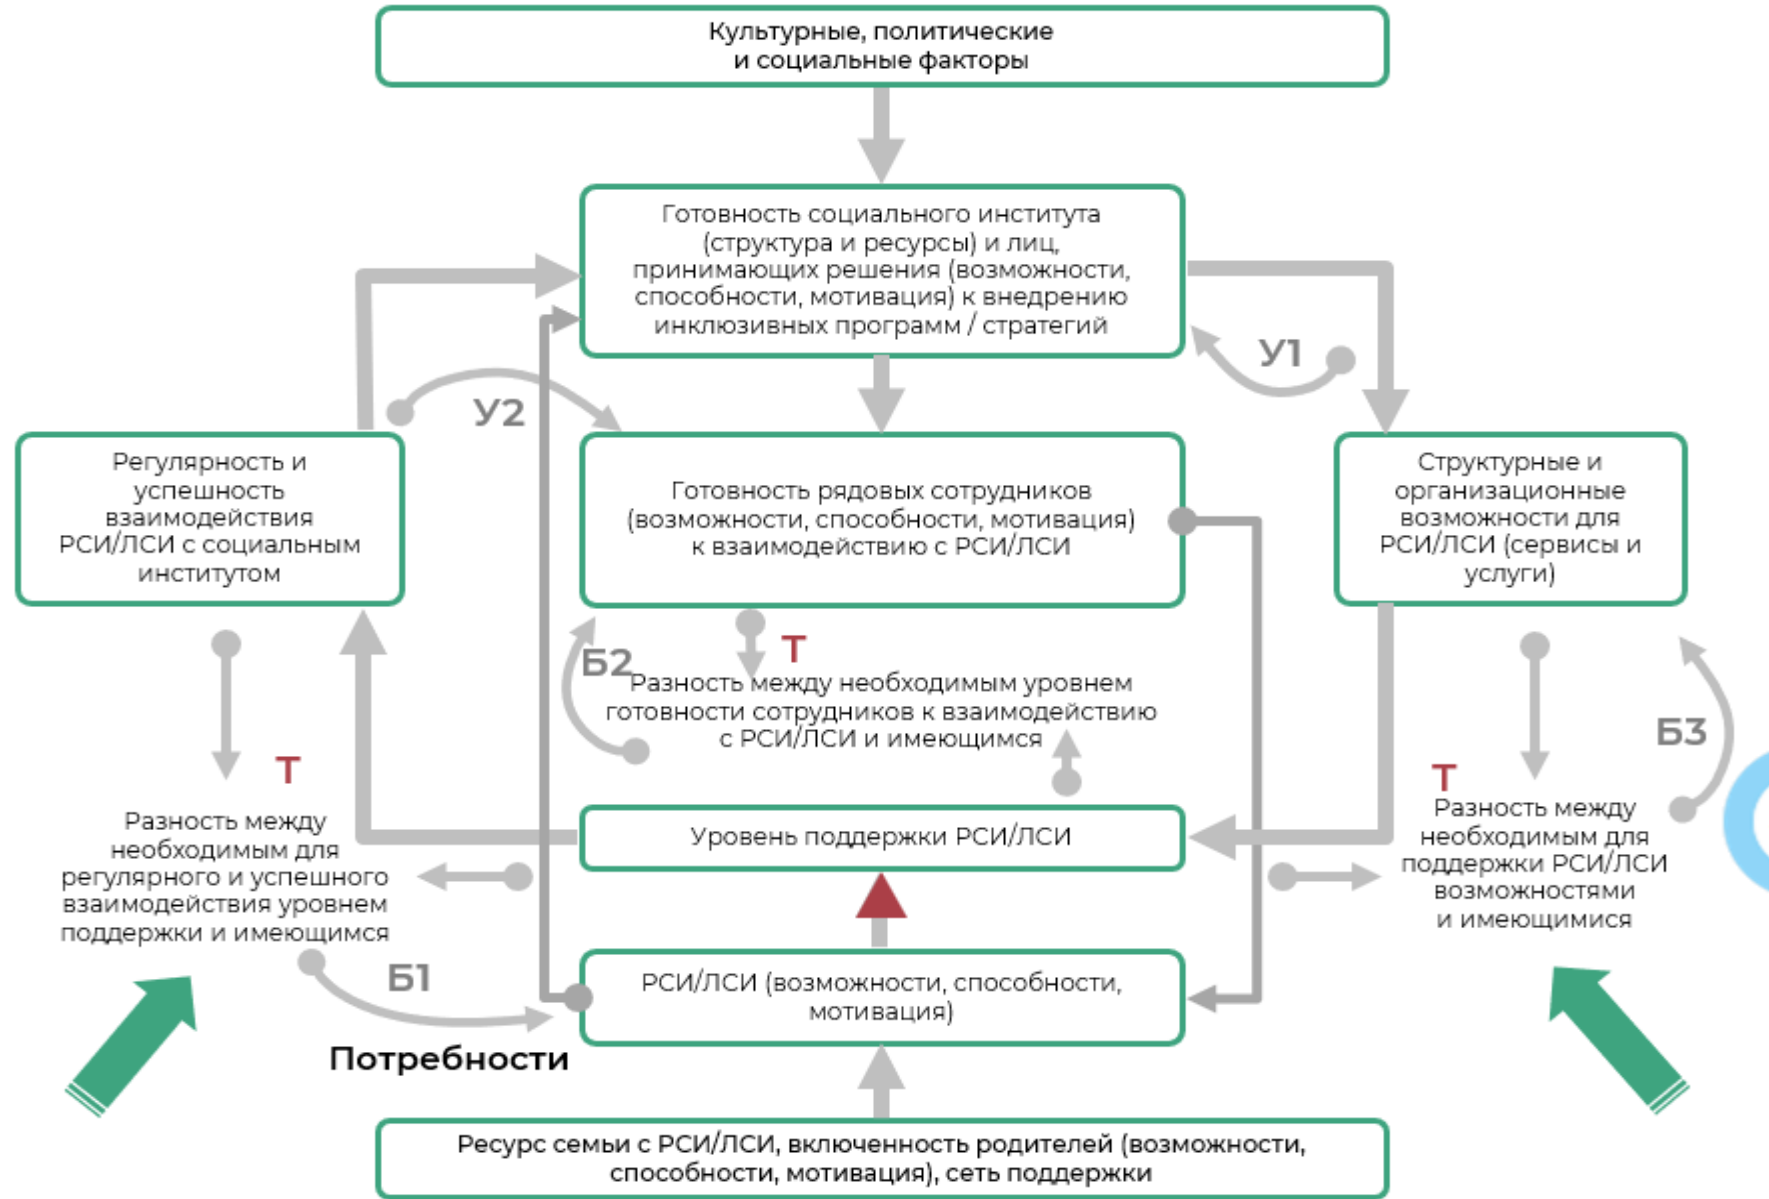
Культурные, политические и социальные факторы

Готовность социального института (структура и ресурсы) и лиц, принимающих решения (возможности, способности, мотивация) к внедрению инклюзивных программ / стратегий

У1

У2

Регулярность и успешность взаимодействия РСИ/ЛСИ с социальным институтом

Готовность рядовых сотрудников (возможности, способности, мотивация) к взаимодействию с РСИ/ЛСИ

Структурные и организационные возможности для РСИ/ЛСИ (сервисы и услуги)

Б2

Т

Разность между необходимым уровнем готовности сотрудников к взаимодействию с РСИ/ЛСИ и имеющимся

Б3

Т

Разность между необходимым для регулярного и успешного взаимодействия уровнем поддержки и имеющимся

Уровень поддержки РСИ/ЛСИ

Т

Разность между необходимым для поддержки РСИ/ЛСИ возможностями и имеющимся

Б1

РСИ/ЛСИ (возможности, способности, мотивация)

Потребности

Ресурс семьи с РСИ/ЛСИ, включенность родителей (возможности, способности, мотивация), сеть поддержки